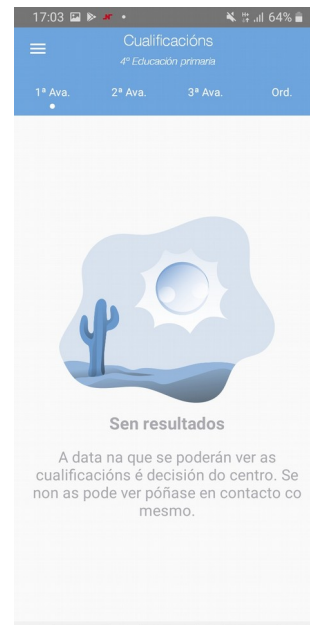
17:03 64%

Cualificacións
4º Educación primaria

1ª Ava. 2ª Ava. 3ª Ava. Ord.

Sen resultados

A data na que se poderán ver as cualificacións é decisión do centro. Se non as pode ver póñase en contacto co mesmo.